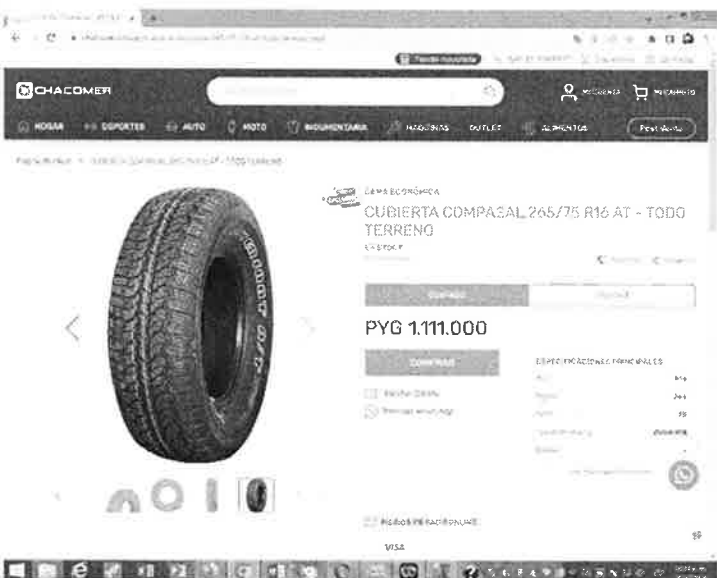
CHACOMER

HOGAR DEPORTES AUTO MOTO INDUMENTARIA MAQUINAS OUTLET ALIMENTOS

GAMA ECONÓMICA

CUBIERTA COMPASAL 265/75 R16 AT - TODO TERRENO

EN STOCK

PYG 1.111.000

COMPRAR

ESPECIFICACIONES PRINCIPALES

VISA